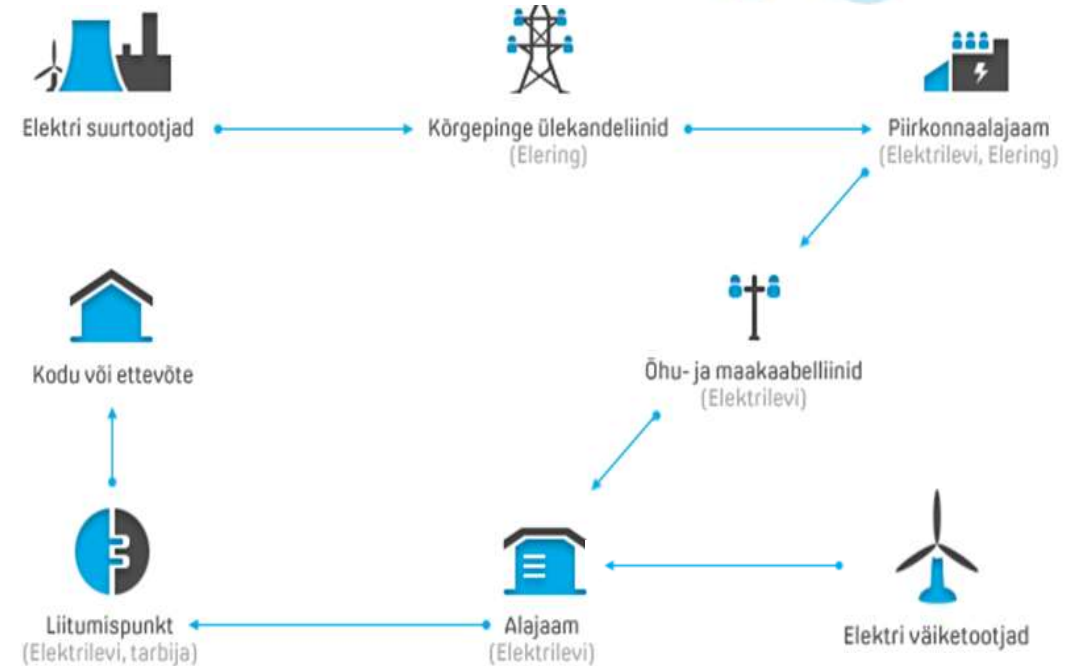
Elektri suurtootjad

Kõrgepinge ülekandeliinid
(Elering)

Piirkonnaalajaam
(Elektrilevi, Elering)

Kodu või ettevõte

Õhu- ja maakaabelliinid
(Elektrilevi)

Liitumispunkt
(Elektrilevi, tarbija)

Alajaam
(Elektrilevi)

Elektri väiketootjad